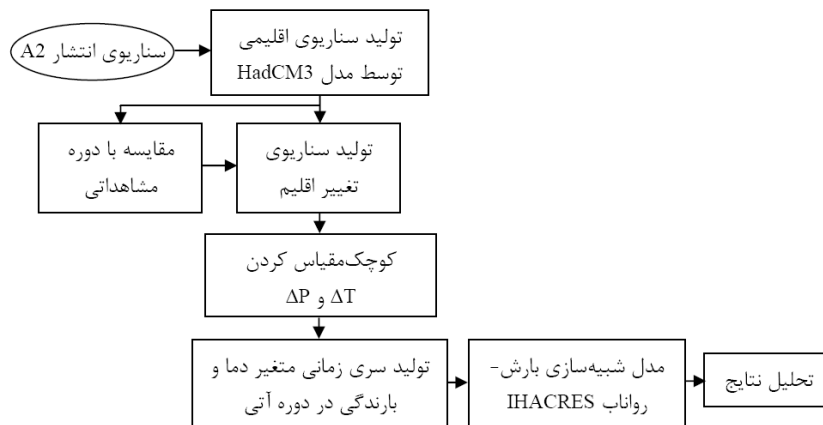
سناریوی انتشار A2

تولید سناریوی اقلیمی توسط مدل HadCM3

تولید سناریوی تغییر اقلیم

مقایسه با دوره مشاهداتی

کوچک‌مقیاس کردن $\Delta T$ و $\Delta P$

تولید سری زمانی متغیر دما و بارندگی در دوره آتی

مدل شبیه‌سازی بارش- رواناب IHACRES

تحلیل نتایج